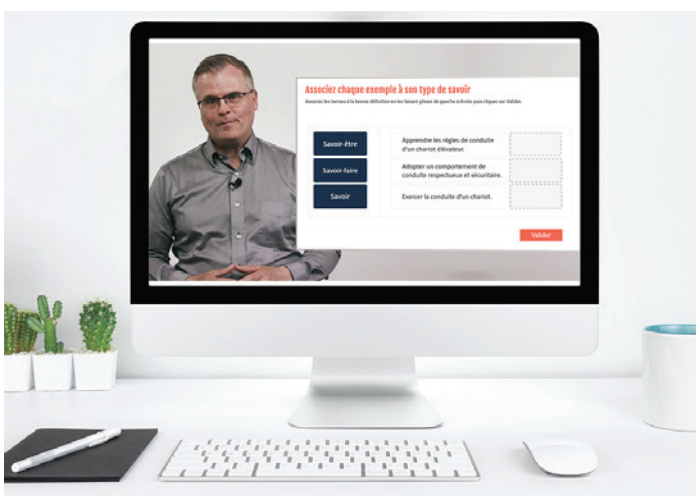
Associez chaque exemple à son type de savoir

Associez les termes à la bonne définition en les faisant glisser de gauche à droite puis cliquez sur Valider.

Savoir-être

Savoir-faire

Savoir

Apprendre les règles de conduite d'un chariot élévateur.

Adopter un comportement de conduite respectueux et sécuritaire.

Exercer la conduite d'un chariot.

Valider